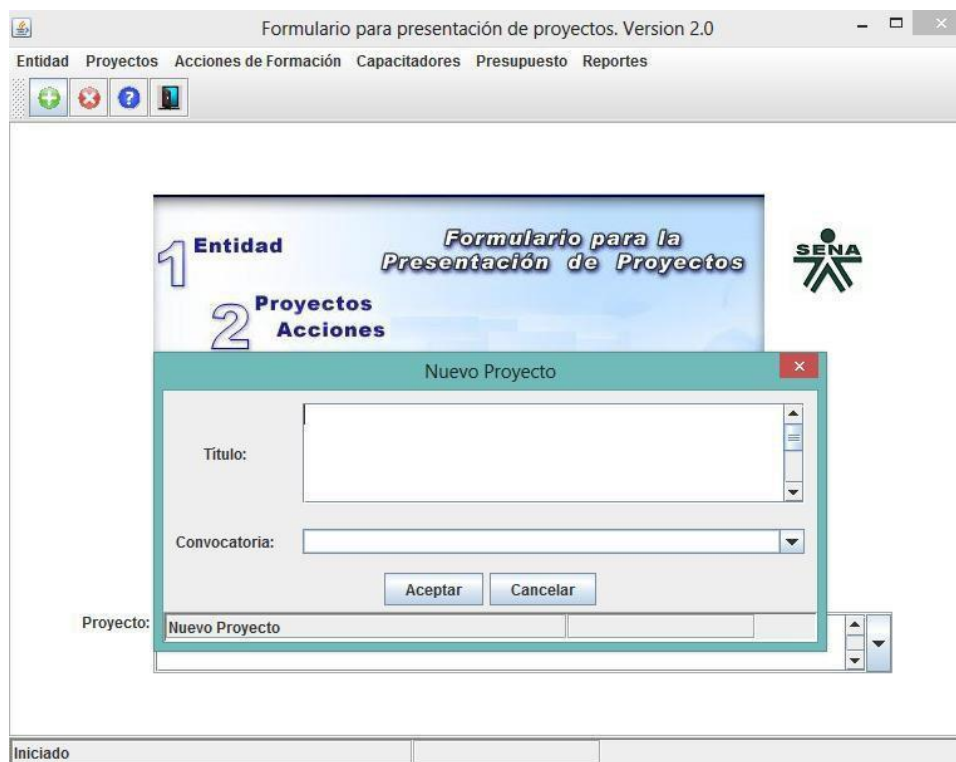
Formulario para presentación de proyectos. Version 2.0

Entidad Proyectos Acciones de Formación Capacitadores Presupuesto Reportes

1 Entidad

Formulario para la Presentación de Proyectos

SENA

2 Proyectos Acciones

Nuevo Proyecto

Título:

Convocatoria:

Aceptar Cancelar

Proyecto: Nuevo Proyecto

Iniciado